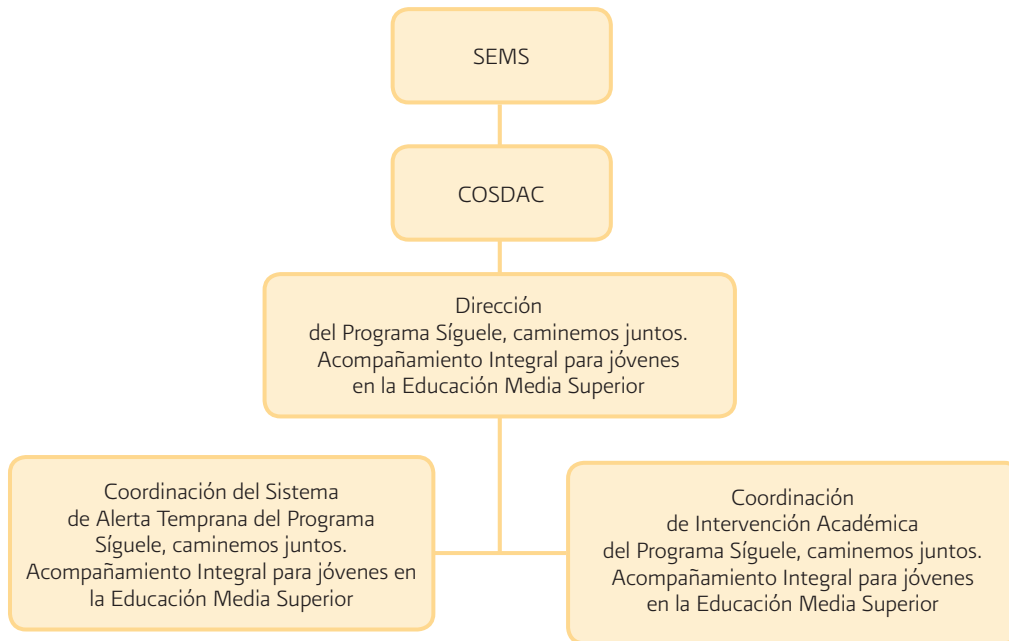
SEMS

COSDAC

Dirección del Programa Síguele, caminemos juntos. Acompañamiento Integral para jóvenes en la Educación Media Superior

Coordinación del Sistema de Alerta Temprana del Programa Síguele, caminemos juntos. Acompañamiento Integral para jóvenes en la Educación Media Superior

Coordinación de Intervención Académica del Programa Síguele, caminemos juntos. Acompañamiento Integral para jóvenes en la Educación Media Superior